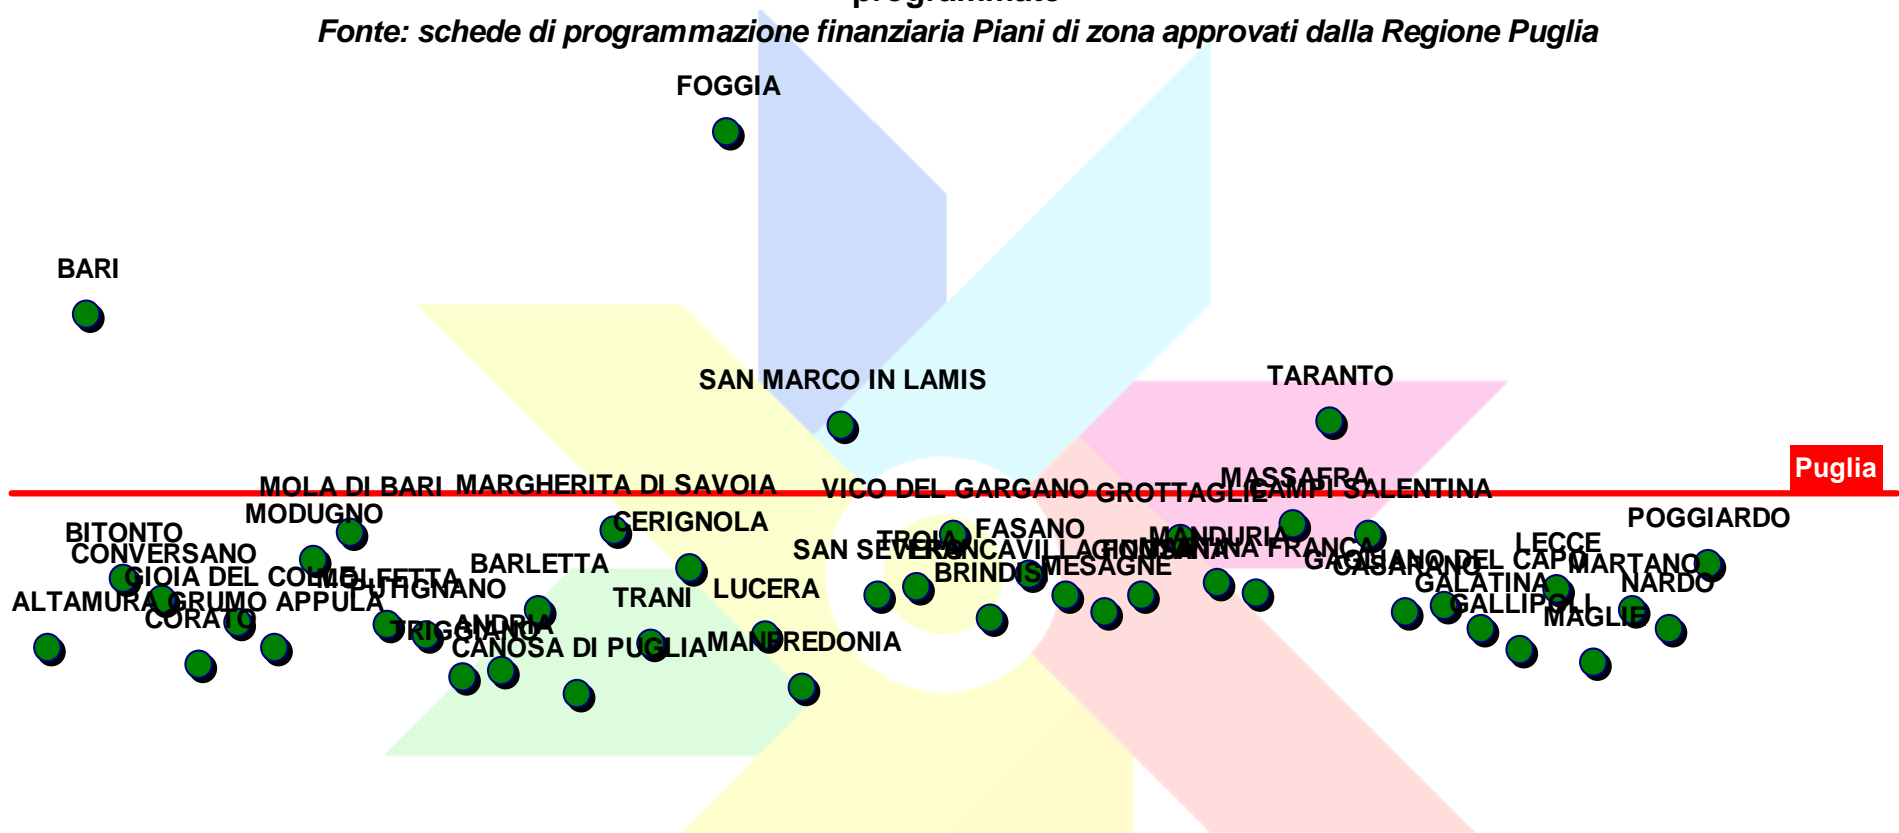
Fonte: schede di programmazione finanziaria Piani di zona approvati dalla Regione Puglia

FOGGIA

BARI

SAN MARCO IN LAMIS

TARANTO

Puglia

MOLA DI BARI MARGHERITA DI SAVOIA VICO DEL GARGANO GROTTAGLIE MASSAFRA CAMPI SALENTINA

MODUGNO CERIGNOLA FASANO POGGIARDO

BITONTO TROIA MANDURIA LECCE

CONVERSANO SAN SEVERO SAN NICANDRO GARGANICO FRANCAVILLA FONTANA MARTINA FRANCA CASARANO CASARANO DEL CAPO MARTANO

GIOIA DEL COLLE MOLFETTA BARLETTA BRINDISI MESAGNE GALATINA NARDO

ALTAMURA GRUMO APPULA PUTIGNANO TRANI LUCERA GALLIPOLI

CORATO TRIGGIANO ANDRIA MAGLIE

CANOSA DI PUGLIA MANFREDONIA